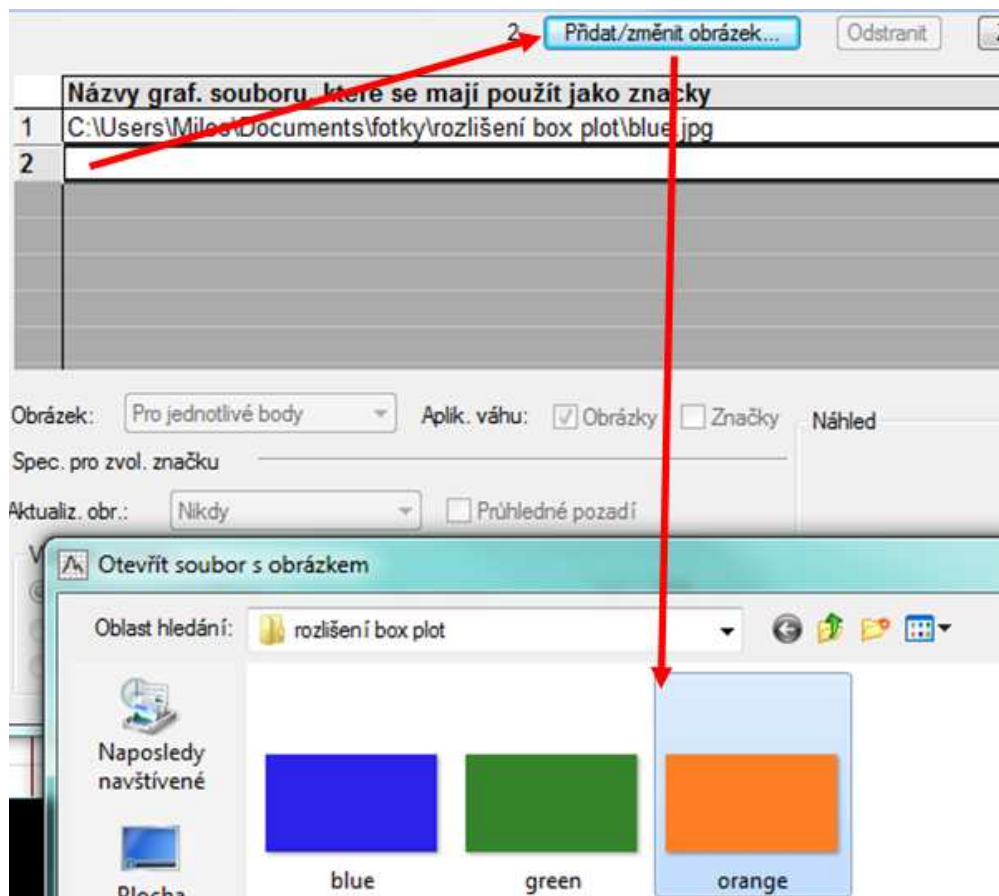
2. Přidat/změnit obrázek... Odstranit

| | Názvy graf. souboru, které se mají použít jako značky |
|---|---|
| 1 | C:\Users\Milos\Documents\fotky\rozlišení box plot\blue.jpg |
| 2 | |

Obrázek: Pro jednotlivé body Aplik. váhu: Obrázky Značky Náhled

Spec. pro zvol. značku

Aktualiz. obr.: Nikdy Průhledné pozadí

Otevřít soubor s obrázkem

Oblast hledání: rozlišení box plot

Naposledy navštívené

Plocha

blue green orange